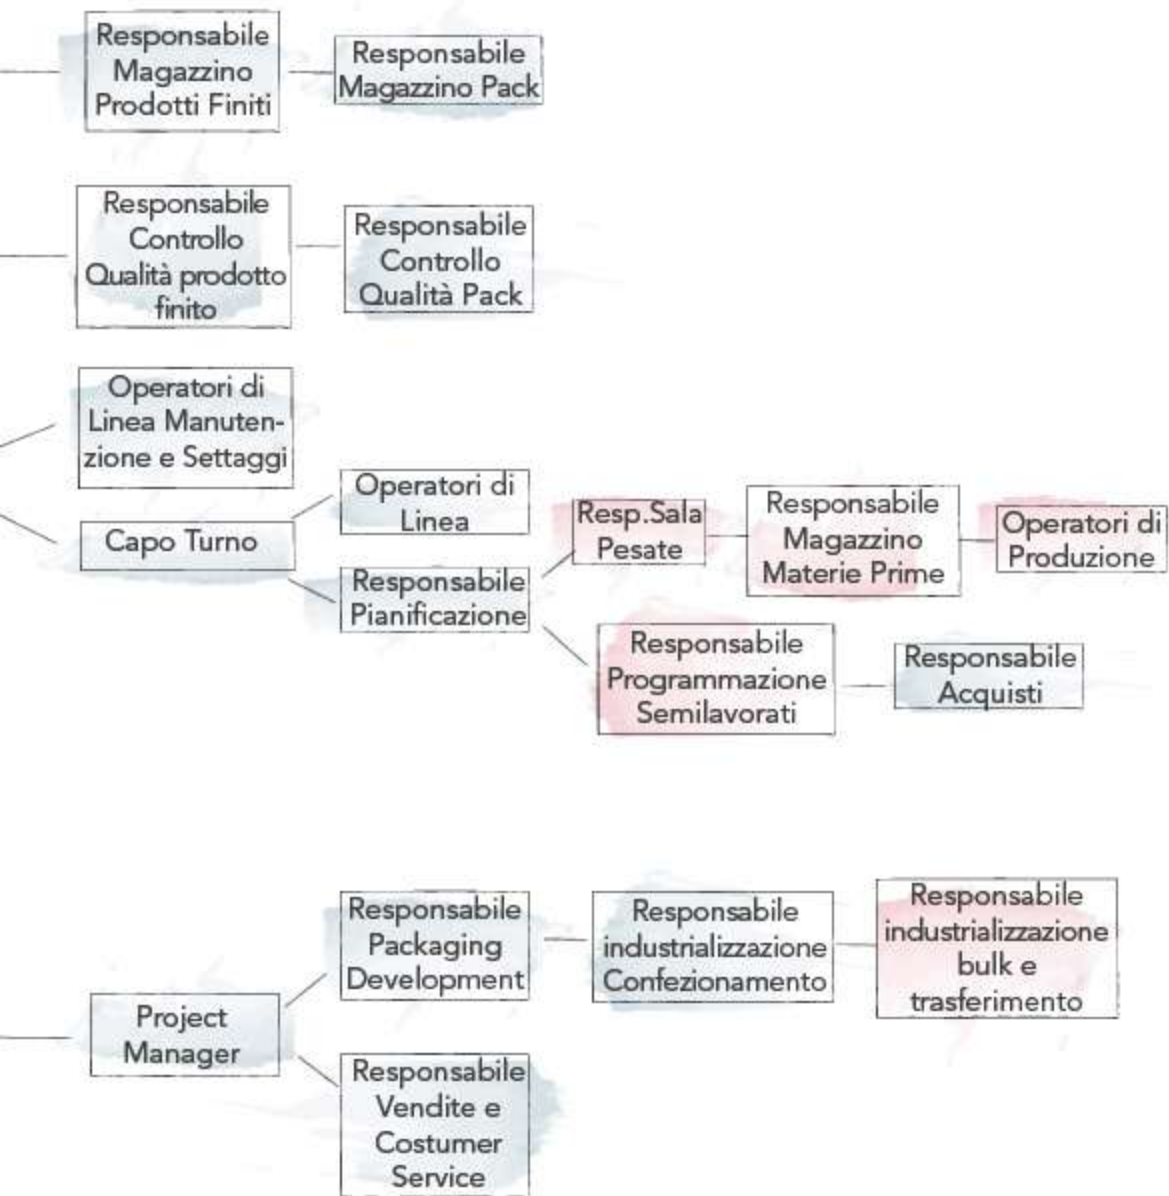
Responsabile Magazzino Prodotti Finiti

Responsabile Magazzino Pack

Responsabile Controllo Qualità prodotto finito

Responsabile Controllo Qualità Pack

Operatori di Linea Manutenzione e Settaggi

Capo Turno

Operatori di Linea

Responsabile Pianificazione

Resp.Sala Pesate

Responsabile Magazzino Materie Prime

Operatori di Produzione

Responsabile Programmazione Semilavorati

Responsabile Acquisti

Project Manager

Responsabile Packaging Development

Responsabile industrializzazione Confezionamento

Responsabile industrializzazione bulk e trasferimento

Responsabile Vendite e Costumer Service